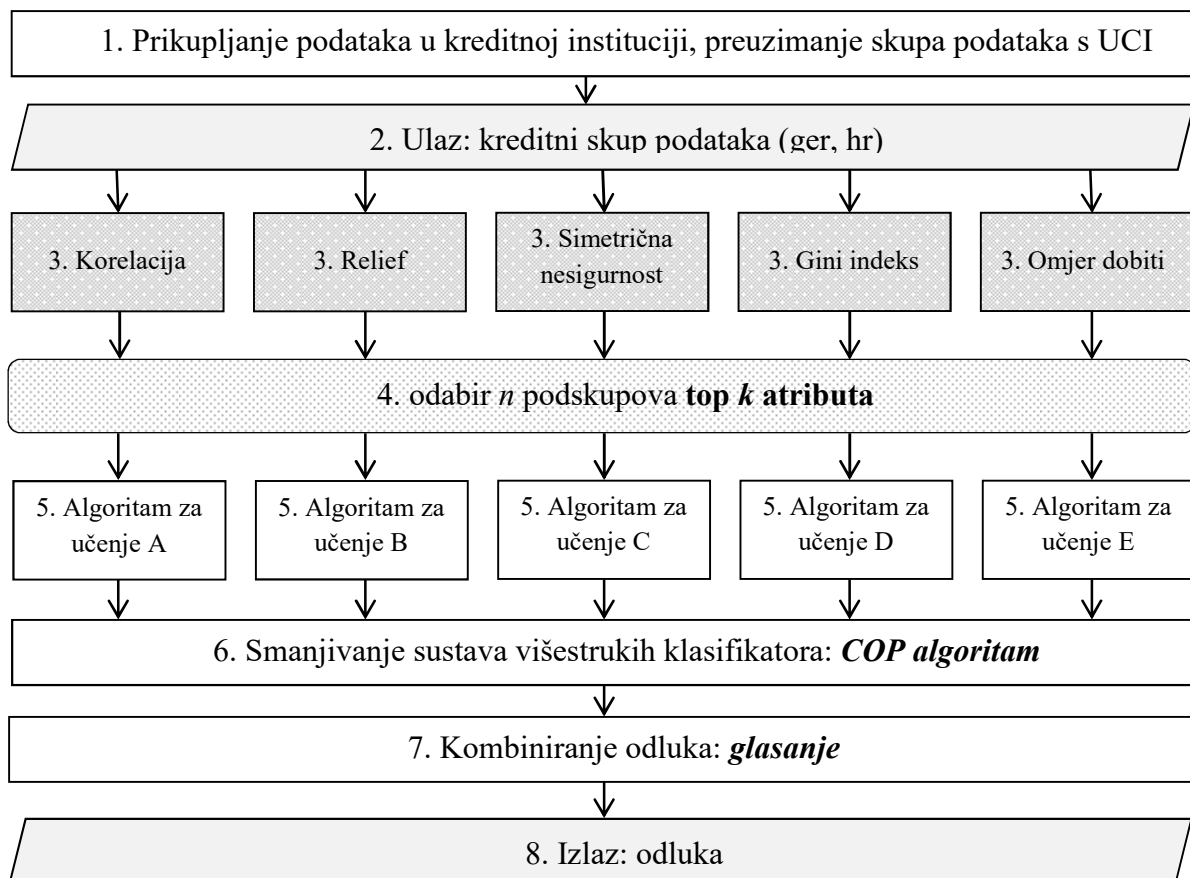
1. Prikupljanje podataka u kreditnoj instituciji, preuzimanje skupa podataka s UCI

2. Ulaz: kreditni skup podataka (ger, hr)

3. Korelacija

3. Relief

3. Simetrična nesigurnost

3. Gini indeks

3. Omjer dobiti

4. odabir *n* podskupova **top *k* atributa**

5. Algoritam za učenje A

5. Algoritam za učenje B

5. Algoritam za učenje C

5. Algoritam za učenje D

5. Algoritam za učenje E

6. Smanjivanje sustava višestrukih klasifikatora: ***COP algoritam***

7. Kombiniranje odluka: ***glasanje***

8. Izlaz: odluka